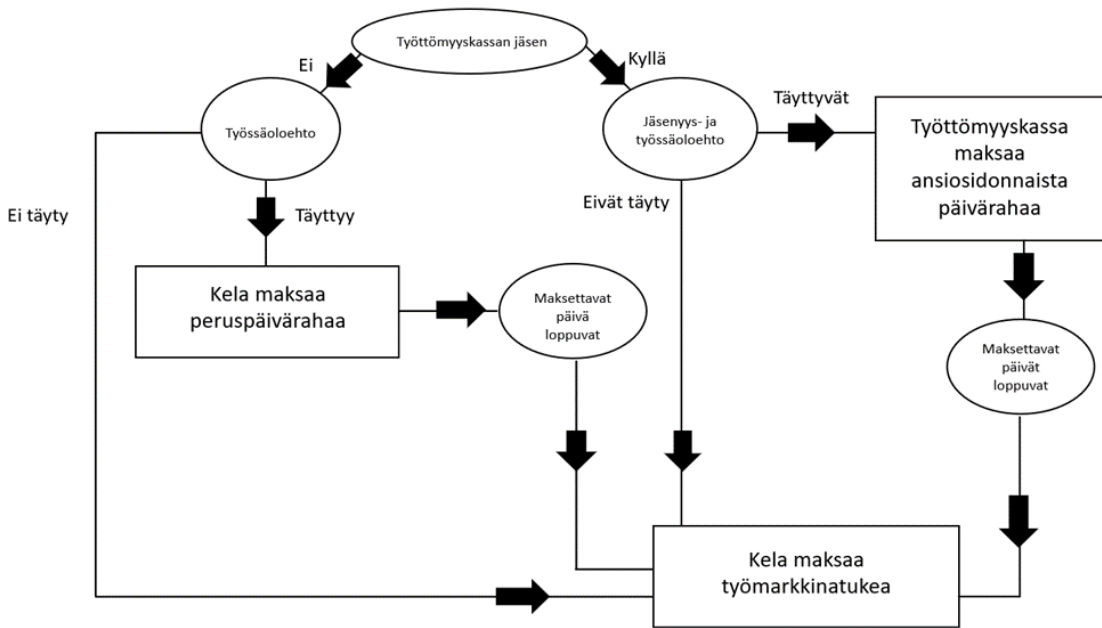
Työttömyyskassan jäsen

Ei

Kyllä

Työssäoloehto

Jäsenyys- ja työssäoloehto

Täyttyvät

Työttömyyskassa maksaa ansiosidonnaista päivärahaa

Ei täyty

Täyttyy

Eivät täyty

Kela maksaa peruspäivärahaa

Maksettavat päivä loppuvat

Maksettavat päivät loppuvat

Kela maksaa työmarkkinatukea